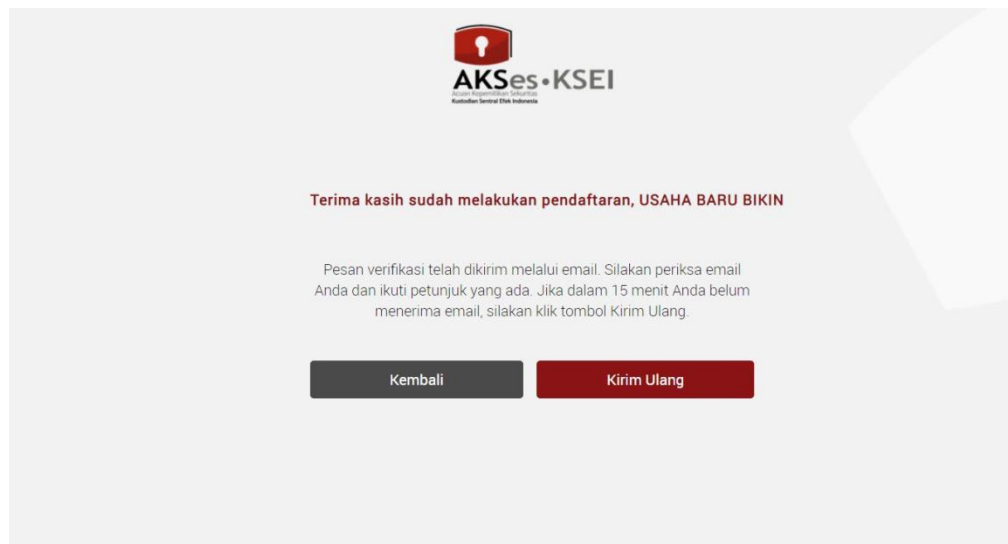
AKSes•KSEI
Acuan Kepemilikan Sekuritas
Kustodian Sentral Efek Indonesia

Terima kasih sudah melakukan pendaftaran, USAHA BARU BIKIN

Pesan verifikasi telah dikirim melalui email. Silakan periksa email Anda dan ikuti petunjuk yang ada. Jika dalam 15 menit Anda belum menerima email, silakan klik tombol Kirim Ulang.

Kembali

Kirim Ulang